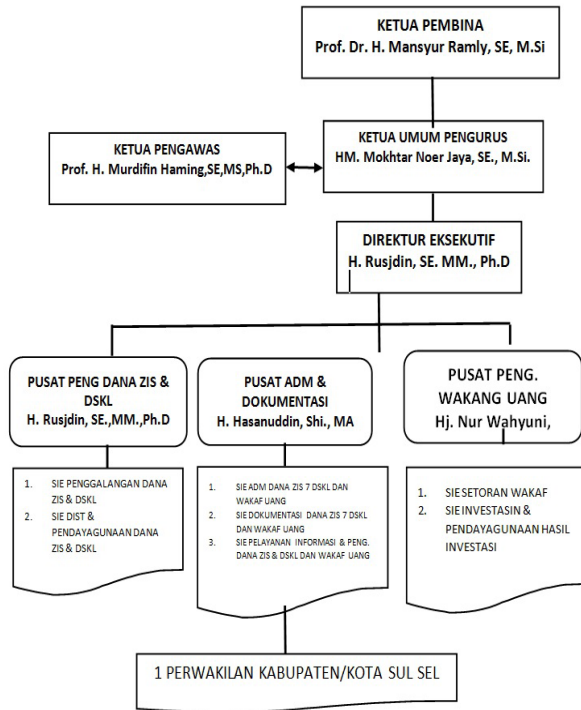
KETUA PEMBINA
Prof. Dr. H. Mansyur Ramly, SE, M.Si

KETUA PENGAWAS
Prof. H. Murdifin Haming,SE,MS,Ph.D

KETUA UMUM PENGURUS
HM. Mokhtar Noer Jaya, SE., M.Si.

DIREKTUR EKSEKUTIF
H. Rusjdin, SE. MM., Ph.D

PUSAT PENG DANA ZIS & DSKL
H. Rusjdin, SE.,MM.,Ph.D

PUSAT ADM & DOKUMENTASI
H. Hasanuddin, Shi., MA

PUSAT PENG. WAKANG UANG
Hj. Nur Wahyuni,

1. SIE PENGGALANGAN DANA ZIS & DSKL
2. SIE DIST & PENDAYAGUNAAN DANA ZIS & DSKL

1. SIE ADM DANA ZIS 7 DSKL DAN WAKAF UANG
2. SIE DOKUMENTASI DANA ZIS 7 DSKL DAN WAKAF UANG
3. SIE PELAYANAN INFORMASI & PENG. DANA ZIS & DSKL DAN WAKAF UANG

1. SIE SETORAN WAKAF
2. SIE INVESTASIN & PENDAYAGUNAAN HASIL INVESTASI

1 PERWAKILAN KABUPATEN/KOTA SUL SEL